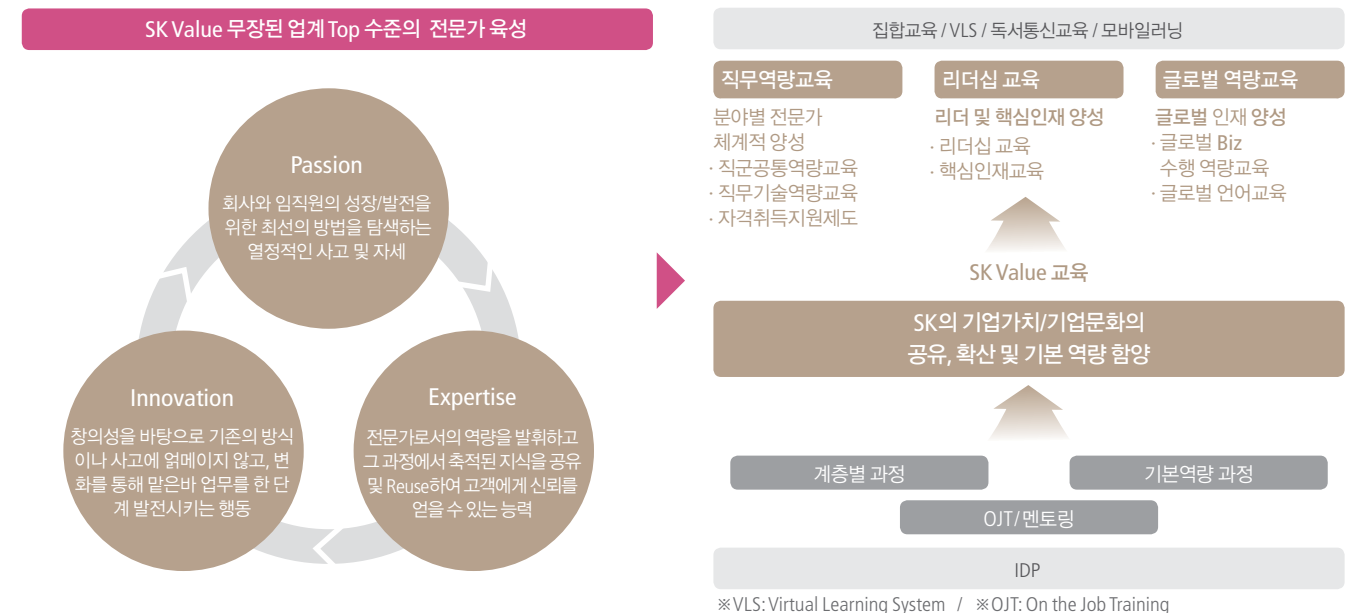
SK Value 무장된 업계 Top 수준의 전문가 육성

Passion
회사와 임직원의 성장/발전을 위한 최선의 방법을 탐색하는 열정적인 사고 및 자세

Innovation
창의성을 바탕으로 기존의 방식이나 사고에 얽메이지 않고, 변화를 통해 맡은바 업무를 한 단계 발전시키는 행동

Expertise
전문가로서의 역량을 발휘하고 그 과정에서 축적된 지식을 공유 및 Reuse하여 고객에게 신뢰를 얻을 수 있는 능력

집합교육 / VLS / 독서통신교육 / 모바일러닝

직무역량교육
분야별 전문가 체계적 양성
· 직군공통역량교육
· 직무기술역량교육
· 자격취득지원제도

리더십 교육
리더 및 핵심인재 양성
· 리더십 교육
· 핵심인재교육

글로벌 역량교육
글로벌 인재 양성
· 글로벌 Biz 수행 역량교육
· 글로벌 언어교육

SK Value 교육

SK의 기업가치/기업문화의 공유, 확산 및 기본 역량 함양

계층별 과정
기본역량 과정
OJT/멘토링
IDP

※VLS: Virtual Learning System / ※OJT: On the Job Training